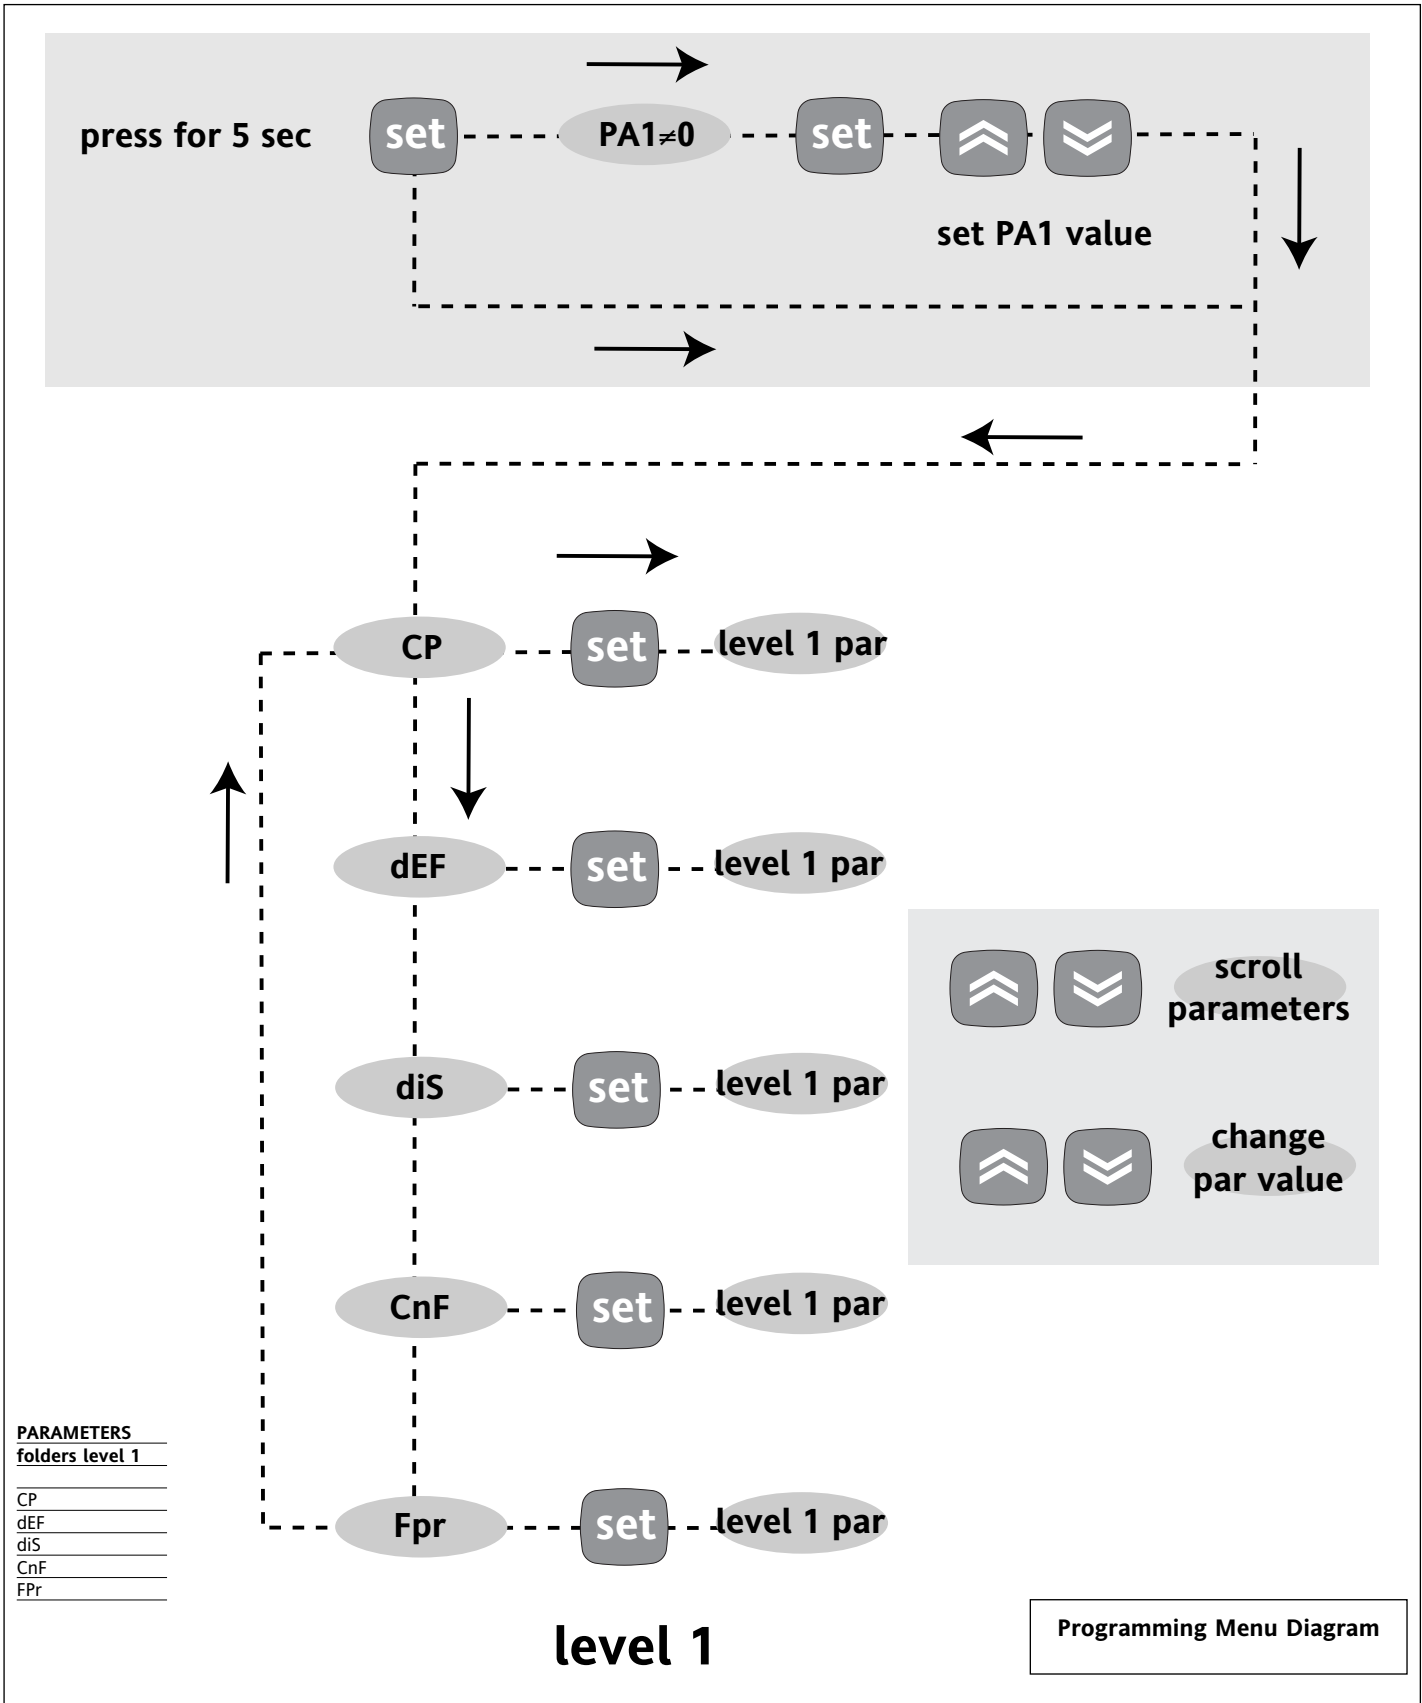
press for 5 sec

set

PA1$\neq$0

set

set PA1 value

CP

set

level 1 par

dEF

set

level 1 par

scroll parameters

diS

set

level 1 par

change par value

CnF

set

level 1 par

PARAMETERS
folders level 1

| CP |
|---|
| dEF |
| diS |
| CnF |
| FPr |

Fpr

set

level 1 par

level 1

Programming Menu Diagram